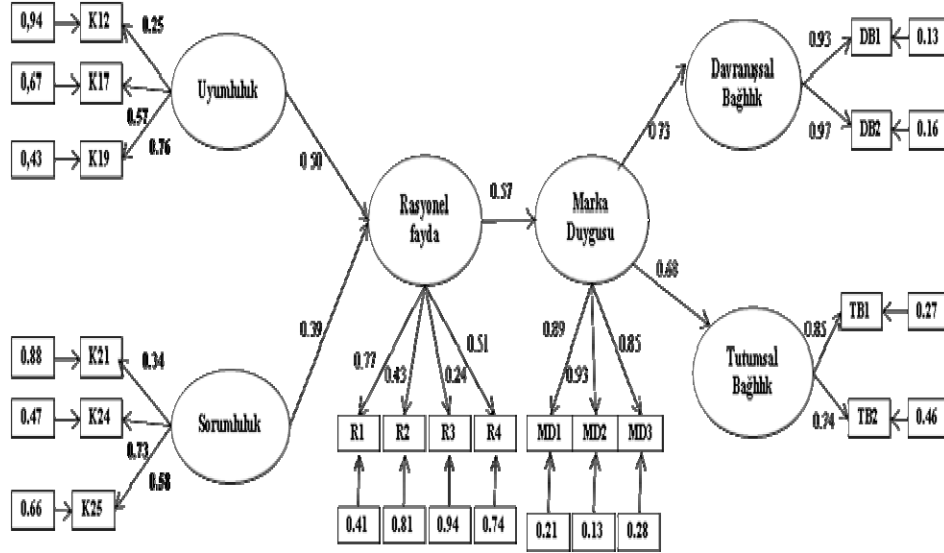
0,94
K12
0.25
0,67
K17
0.57
0,43
K19
0.76
Uyumluluk
0.50
Rasyonel fayda
0.57
Marka Duygusu
0.73
Davranışsal Bağlılık
0.93
DB1
0.13
0.97
DB2
0.16
0.68
Tutumsal Bağlılık
0.85
TB1
0.27
0.74
TB2
0.46
0.88
K21
0.34
0.47
K24
0.73
0.66
K25
0.58
Sorumluluk
0.39
0.77
0.43
0.24
0.51
R1
R2
R3
R4
0.41
0.81
0.94
0.74
0.89
0.93
0.85
MD1
MD2
MD3
0.21
0.13
0.28